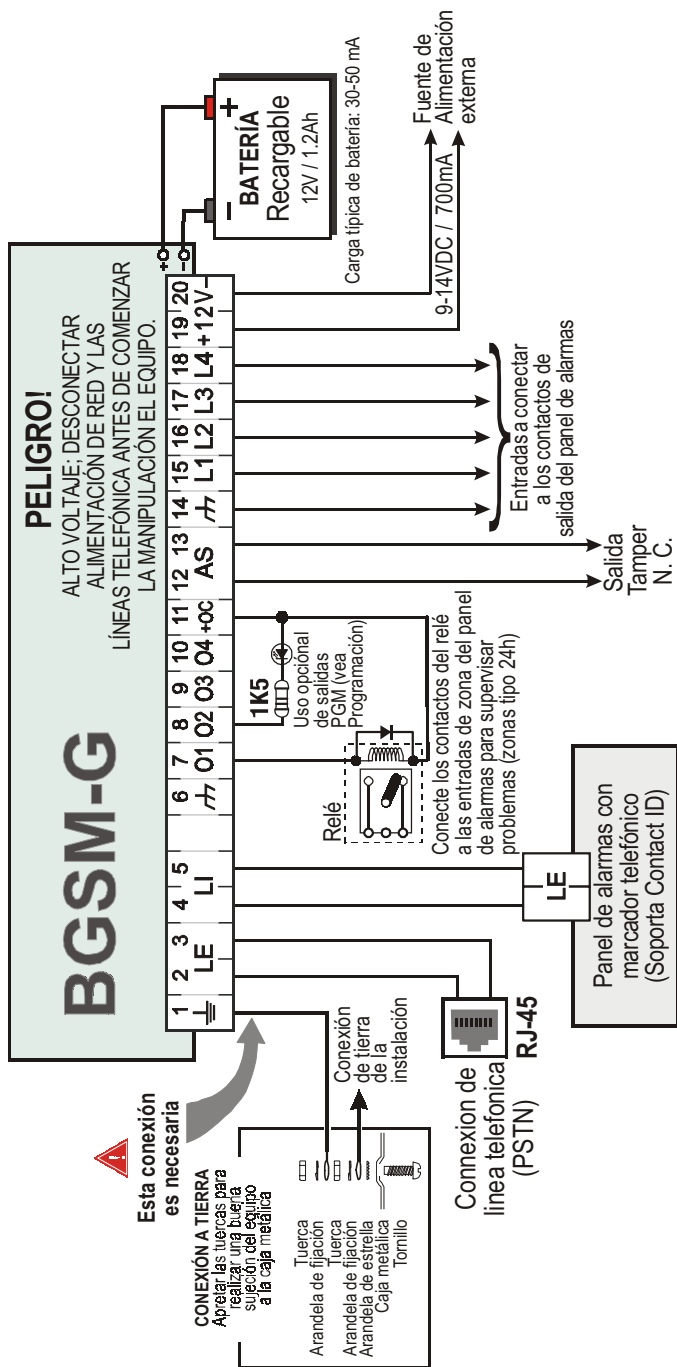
BGSM-G

PELIGRO!
ALTO VOLTAJE; DESCONECTAR ALIMENTACIÓN DE RED Y LAS LÍNEAS TELEFÓNICA ANTES DE COMENZAR LA MANIPULACIÓN EL EQUIPO.

+ BATERÍA Recargable 12V / 1.2Ah –

Carga típica de batería: 30-50 mA

+ –

Fuente de Alimentación externa

9-14VDC / 700mA

| 1 | 2 | 3 | 4 | 5 | 6 | 7 | 8 | 9 | 10 | 11 | 12 | 13 | 14 | 15 | 16 | 17 | 18 | 19 | 20 |
|---|---|---|---|---|---|---|---|---|---|---|---|---|---|---|---|---|---|---|---|
| ⏚ | LE | | LI | | ⏊ | O1 | O2 | O3 | O4 | +OC | AS | | ⏊ | L1 | L2 | L3 | L4 | +12V | – |

Entradas a conectar a los contactos de salida del panel de alarmas

Salida Tamper N. C.

1K5

Uso opcional de salidas PGM (vea Programación)

Relé

Conecte los contactos del relé a las entradas de zona del panel de alarmas para supervisar problemas (zonas tipo 24h)

LE

Panel de alarmas con marcador telefónico (Soporta Contact ID)

RJ-45

Connexion de linea telefonica (PSTN)

Conexión de tierra de la instalación

Esta conexión es necesaria

CONEXIÓN A TIERRA
Apretar las tuercas para realizar una buena sujeción del equipo a la caja metálica

Tuerca
Arandela de fijación
Tuerca
Arandela de fijación
Arandela de estrella
Caja metálica
Tornillo